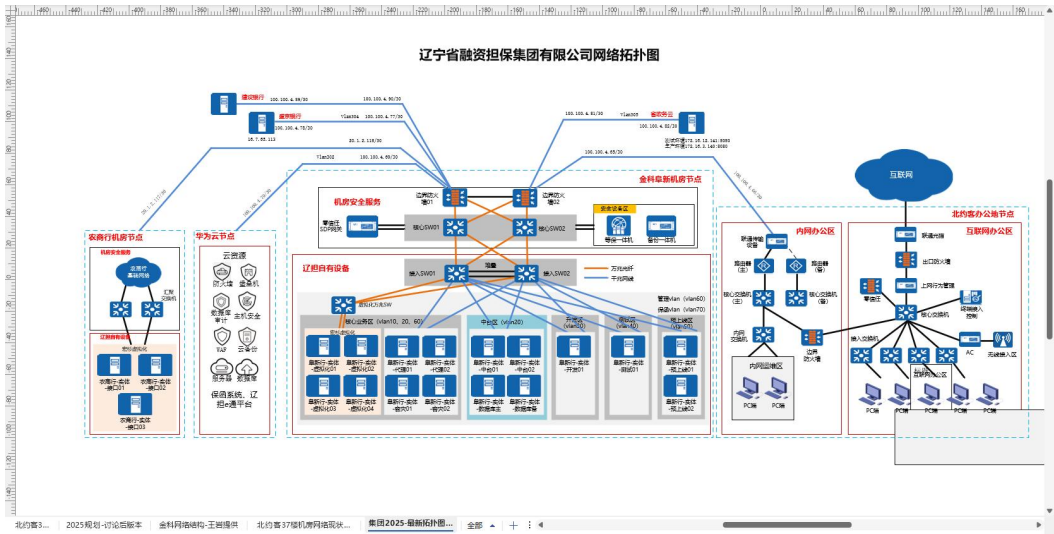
辽宁省融资担保集团有限公司网络拓扑图

建设银行
100.100.4.99/30
100.100.4.90/30
盛京银行
Vlan304
100.100.4.77/30
136.100.4.78/30
10.7.55.113
30.1.2.118/30
Vlan302
100.100.4.69/30
100.100.4.81/30
Vlan305
锦绣云
100.100.4.82/30

金科卓新机房节点
机房安全服务
边界防火墙01
边界防火墙02
零信任SDP网关
核心SW01
核心SW02
堡垒机一体机
备份一体机
辽担自有设备
接入SW01
接入SW02
万兆光纤
千兆网线
管理vlan (vlan60)
保密vlan (vlan70)
核心业务区 (vlan10、20、60)
中台区 (vlan20)
开发区 (vlan30)
测试区 (vlan40)
线上域区 (vlan50)

农商行机房节点
机房安全服务
农商行基础网络
辽担自有设备
农商行-卖往-接口01
农商行-卖往-接口02
农商行-卖往-接口03

华为云节点
云资源
防火墙
堡垒机
数据库审计
主机安全
WAF
云备份
服务器
数据库
保函系统、辽担e通平台

北约客办公场地节点
互联网
内网办公区
互联网办公区
联通光纤
出口防火墙
上网行为管理
零信任
核心交换机
终端准入控制
接入交换机
AC
无线接入点
路由器(主)
路由器(备)
核心交换机(主)
核心交换机(备)
内网交换机
边界防火墙
内网应用区
PC端

北约客3... | 2025规划-讨论后版本 | 金科网络结构-王岩提供 | 北约客37楼机房网络现状... | 集团2025-最新拓扑图... | 全部 | +